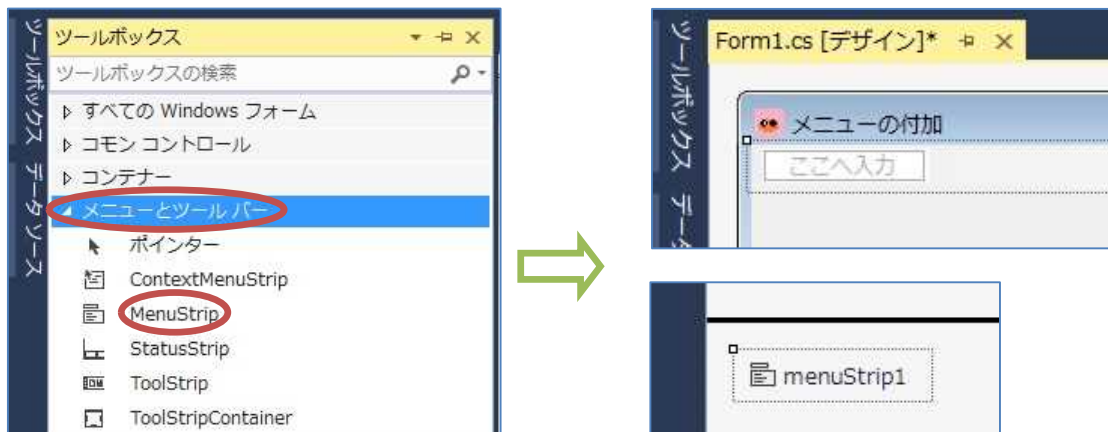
ツールボックス データ ソース

ツールボックス

ツールボックスの検索

▷ すべての Windows フォーム

▷ コモン コントロール

▷ コンテナー

◢ メニューとツール バー

ポインター

ContextMenuStrip

MenuStrip

StatusStrip

ToolStrip

ToolStripContainer

ツールボックス データ

Form1.cs [デザイン]*

メニューの付加

ここへ入力

menuStrip1